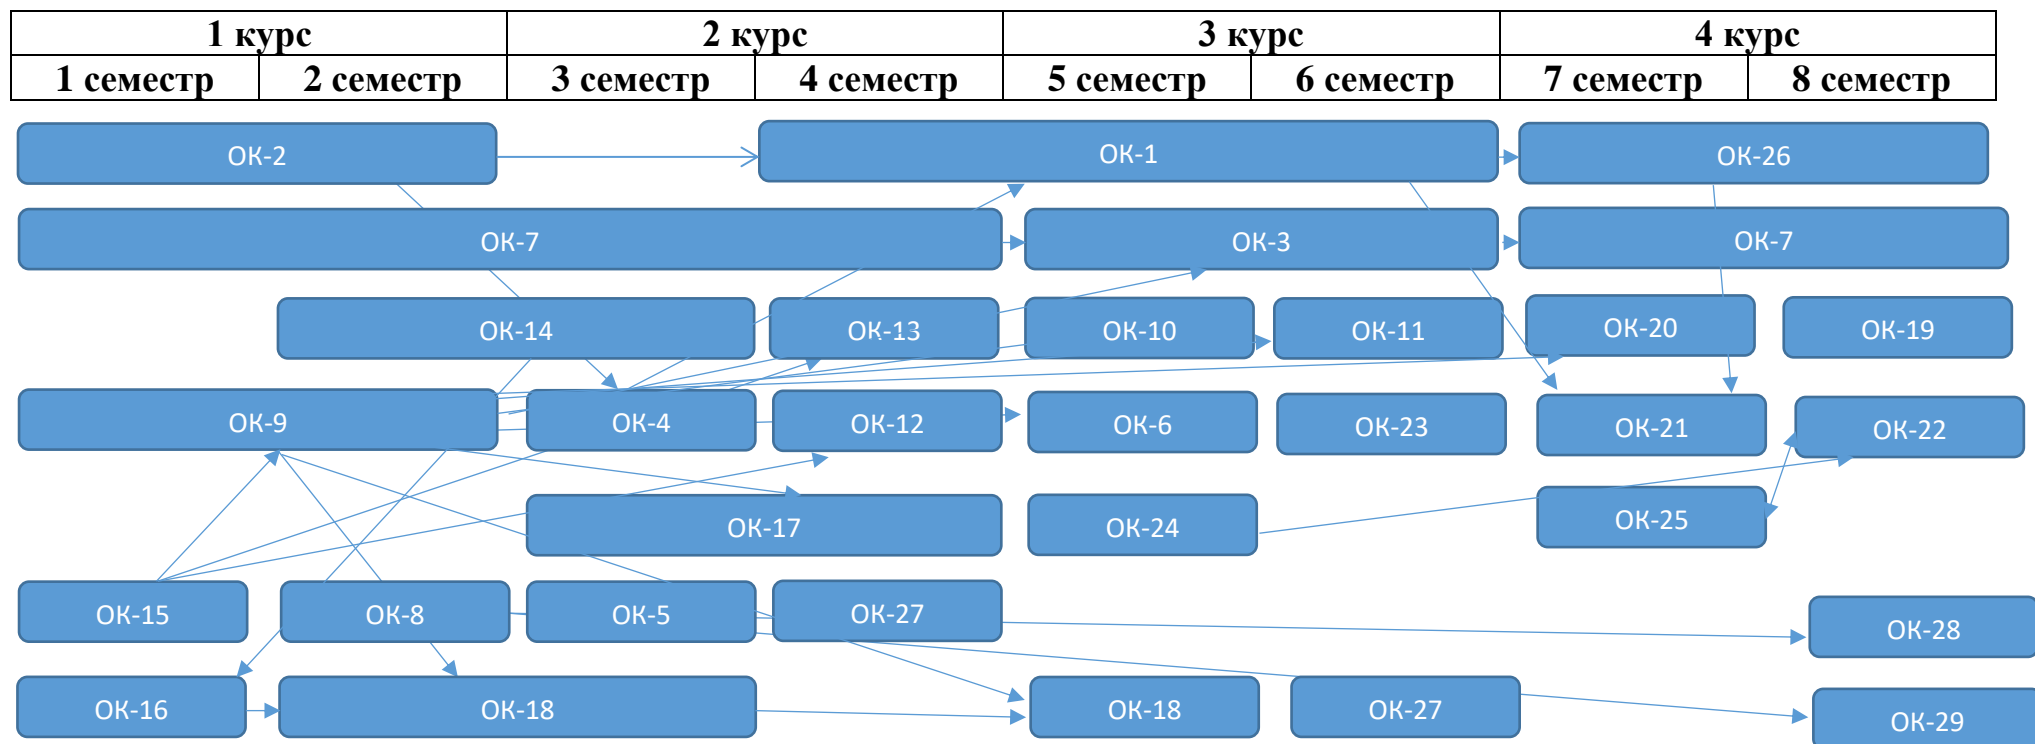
| 1 курс | | 2 курс | | 3 курс | | 4 курс | |
|---|---|---|---|---|---|---|---|
| 1 семестр | 2 семестр | 3 семестр | 4 семестр | 5 семестр | 6 семестр | 7 семестр | 8 семестр |

ОК-2
ОК-1
ОК-26
ОК-7
ОК-3
ОК-7
ОК-14
ОК-13
ОК-10
ОК-11
ОК-20
ОК-19
ОК-9
ОК-4
ОК-12
ОК-6
ОК-23
ОК-21
ОК-22
ОК-17
ОК-24
ОК-25
ОК-15
ОК-8
ОК-5
ОК-27
ОК-28
ОК-16
ОК-18
ОК-18
ОК-27
ОК-29